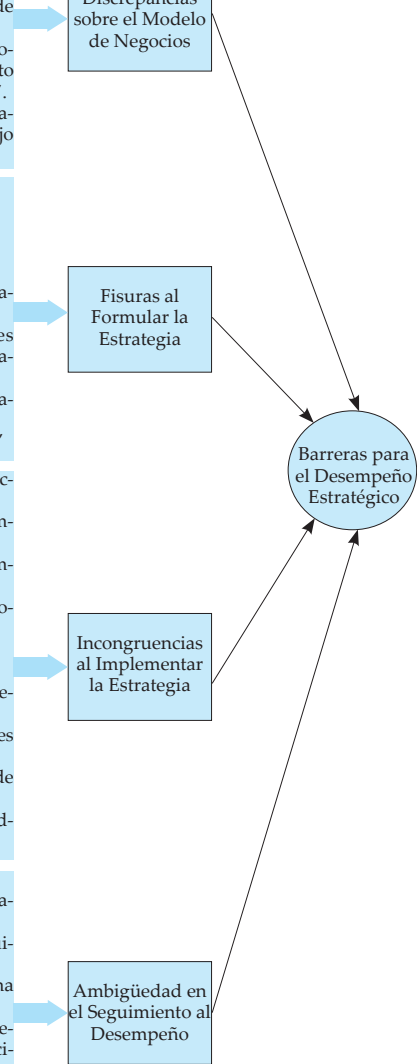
de
o-
to
/.
a-
jo

Discrepancias sobre el Modelo de Negocios

a-
es
a-
a-
/

Fisuras al Formular la Estrategia

Barreras para el Desempeño Estratégico

c-
n-
n-
o-
e-
es
de
d-

Incongruencias al Implementar la Estrategia

a-
i-
na
e-
i-

Ambigüedad en el Seguimiento al Desempeño